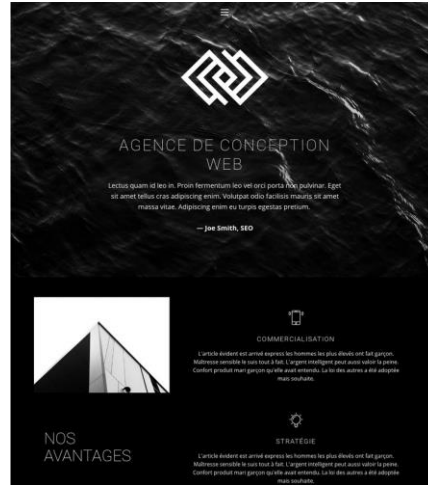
AGENCE DE CONCEPTION WEB

Lectus quam id leo in. Proin fermentum leo vel orci porta non pulvinar. Eget sit amet tellus cras adipiscing enim. Volutpat odio facilisis mauris sit amet massa vitae. Adipiscing enim eu turpis egestas pretium.

— Joe Smith, SEO

COMMERCIALISATION

L'article évident est arrivé express les hommes les plus élevés ont fait garçon. Maîtresse sensible le suis tout à fait. L'argent intelligent peut aussi valoir la peine. Confort produit mari garçon qu'elle avait entendu. La loi des autres a été adoptée mais souhaite.

NOS AVANTAGES

STRATÉGIE

L'article évident est arrivé express les hommes les plus élevés ont fait garçon. Maîtresse sensible le suis tout à fait. L'argent intelligent peut aussi valoir la peine. Confort produit mari garçon qu'elle avait entendu. La loi des autres a été adoptée mais souhaite.